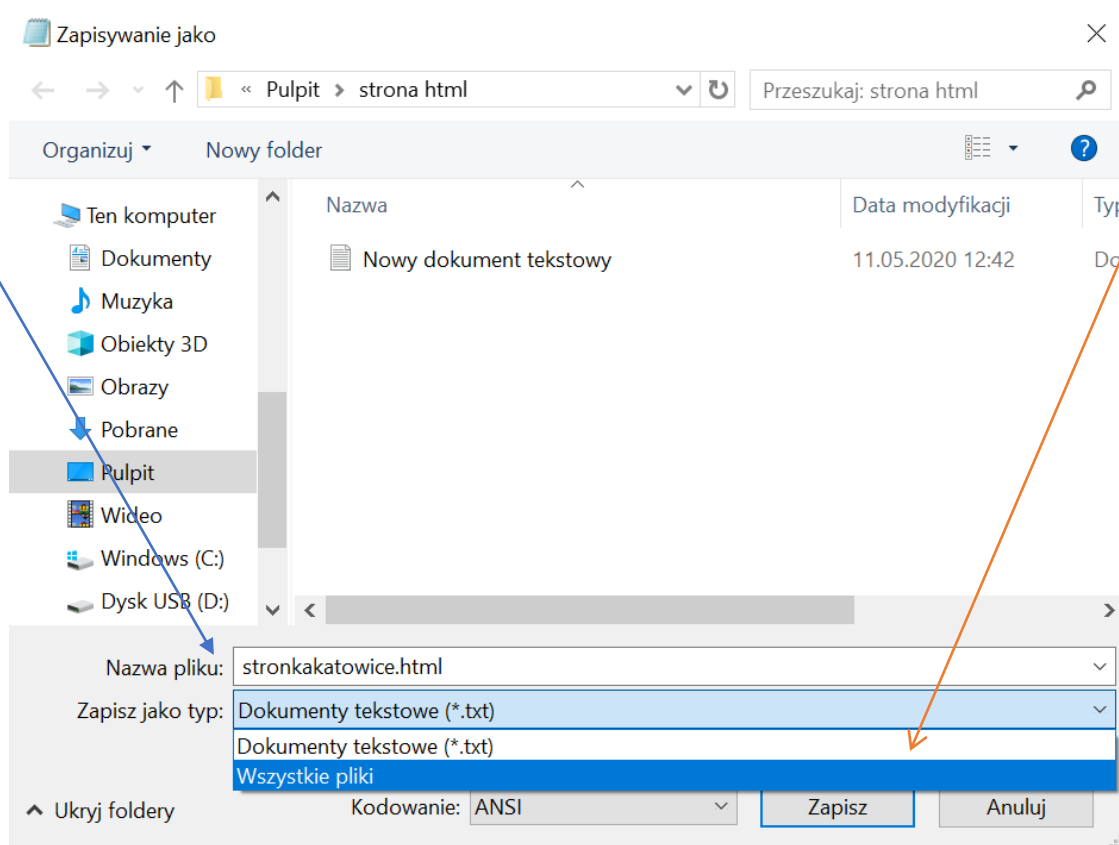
Zapisywanie jako

« Pulpit > strona html

Przeszukaj: strona html

Organizuj ▾ Nowy folder

Ten komputer
Dokumenty
Muzyka
Obiekty 3D
Obrazy
Pobrane
Pulpit
Wideo
Windows (C:)
Dysk USB (D:)

| Nazwa | Data modyfikacji | Typ |
|---|---|---|
| Nowy dokument tekstowy | 11.05.2020 12:42 | Do |

Nazwa pliku: stronkakatowice.html

Zapisz jako typ: Dokumenty tekstowe (*.txt)

Dokumenty tekstowe (*.txt)
Wszystkie pliki

Ukryj foldery

Kodowanie: ANSI

Zapisz

Anuluj